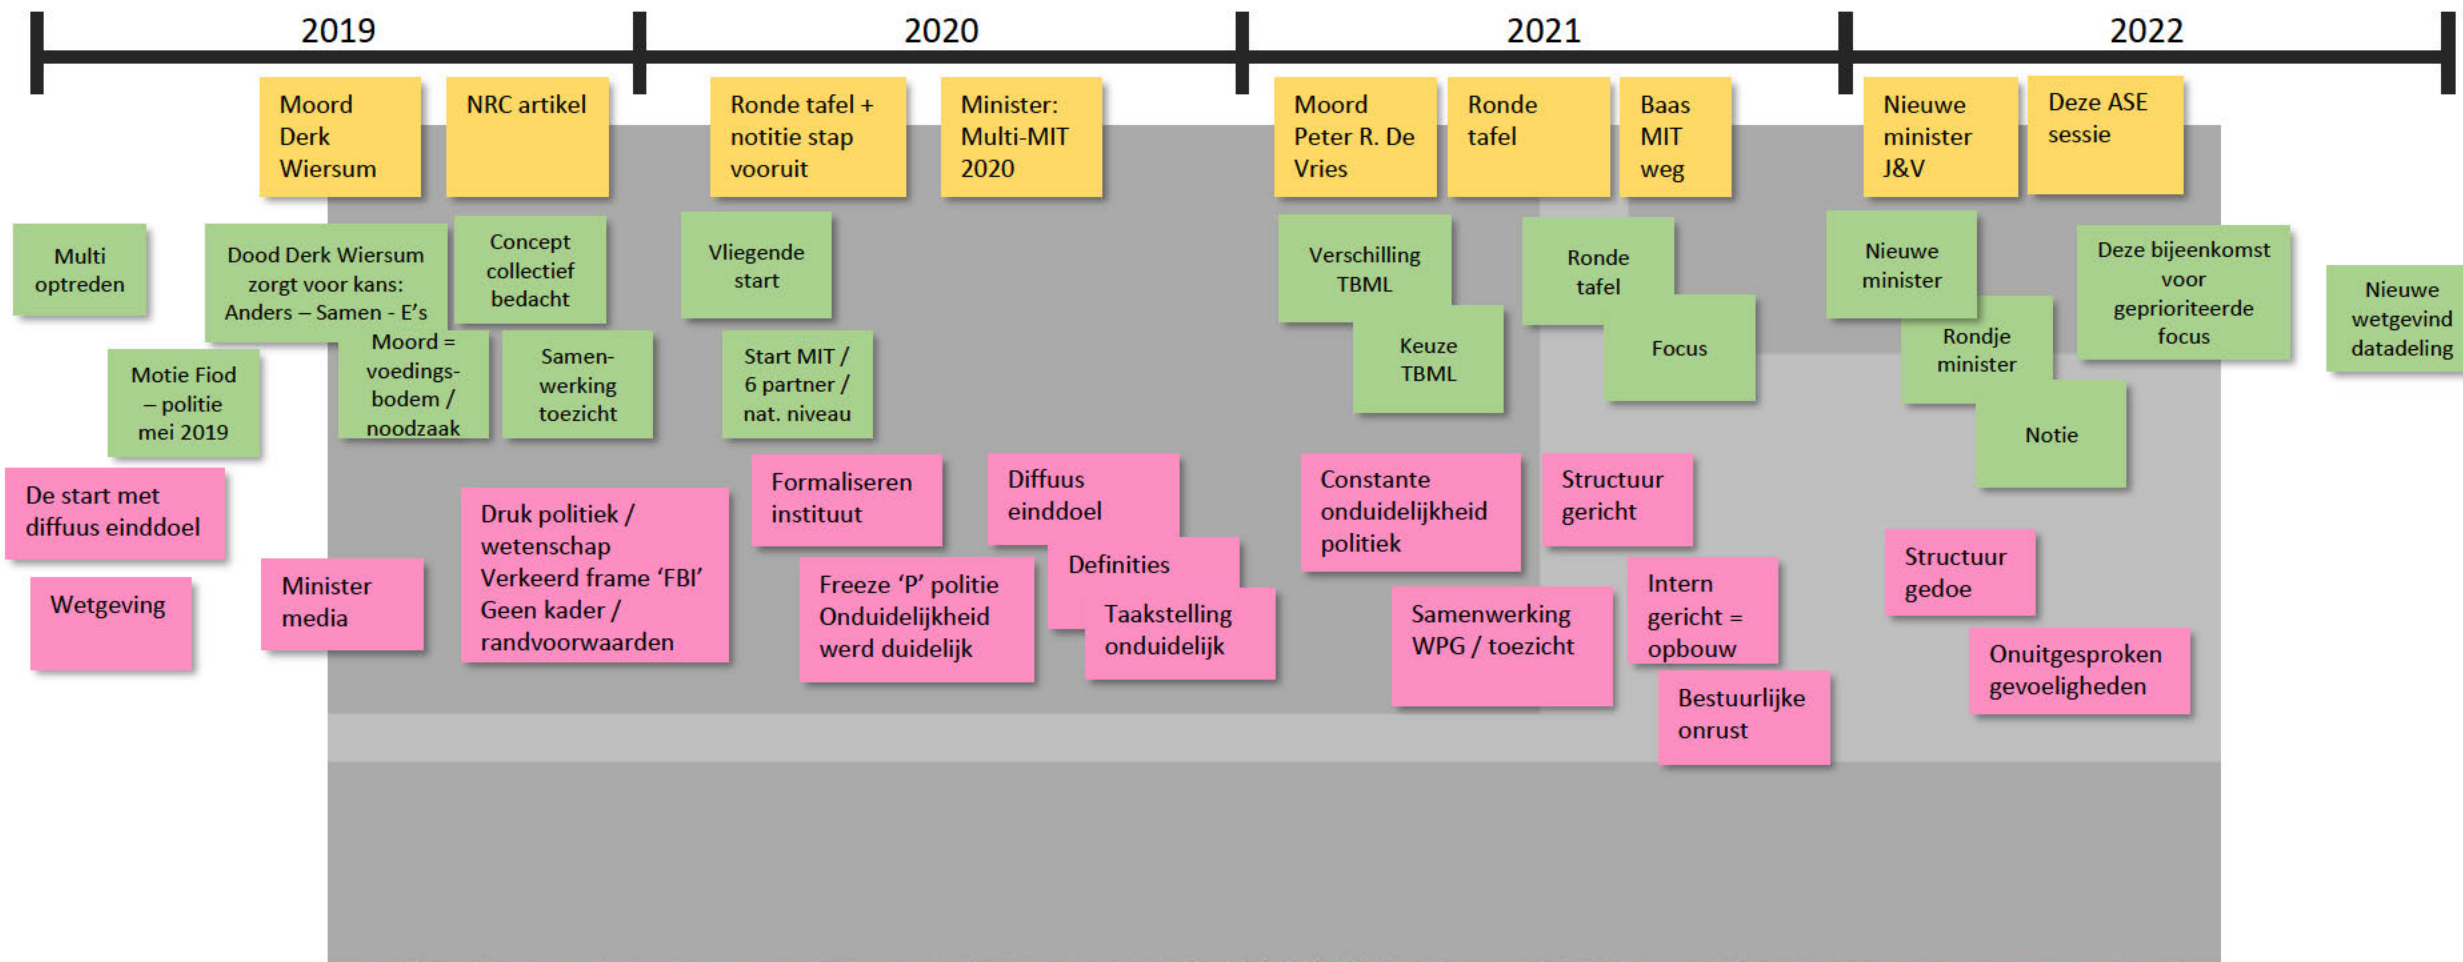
2019
2020
2021
2022

Moord Derk Wiersum

NRC artikel

Ronde tafel + notitie stap vooruit

Minister: Multi-MIT 2020

Moord Peter R. De Vries

Ronde tafel

Baas MIT weg

Nieuwe minister J&V

Deze ASE sessie

Multi optreden

Dood Derk Wiersum zorgt voor kans: Anders – Samen - E's

Concept collectief bedacht

Vliegende start

Verschilling TBML

Ronde tafel

Nieuwe minister

Deze bijeenkomst voor geprioriteerde focus

Nieuwe wetgevind datadeling

Motie Fiod – politie mei 2019

Moord = voedings-bodem / noodzaak

Samen-werking toezicht

Start MIT / 6 partner / nat. niveau

Keuze TBML

Focus

Rondje minister

Notie

De start met diffuus einddoel

Wetgeving

Minister media

Druk politiek / wetenschap Verkeerd frame 'FBI' Geen kader / randvoorwaarden

Formaliseren instituut

Diffuus einddoel

Definities

Taakstelling onduidelijk

Freeze 'P' politie Onduidelijkheid werd duidelijk

Constante onduidelijkheid politiek

Structuur gericht

Samenwerking WPG / toezicht

Intern gericht = opbouw

Bestuurlijke onrust

Structuur gedoe

Onuitgesproken gevoeligheden